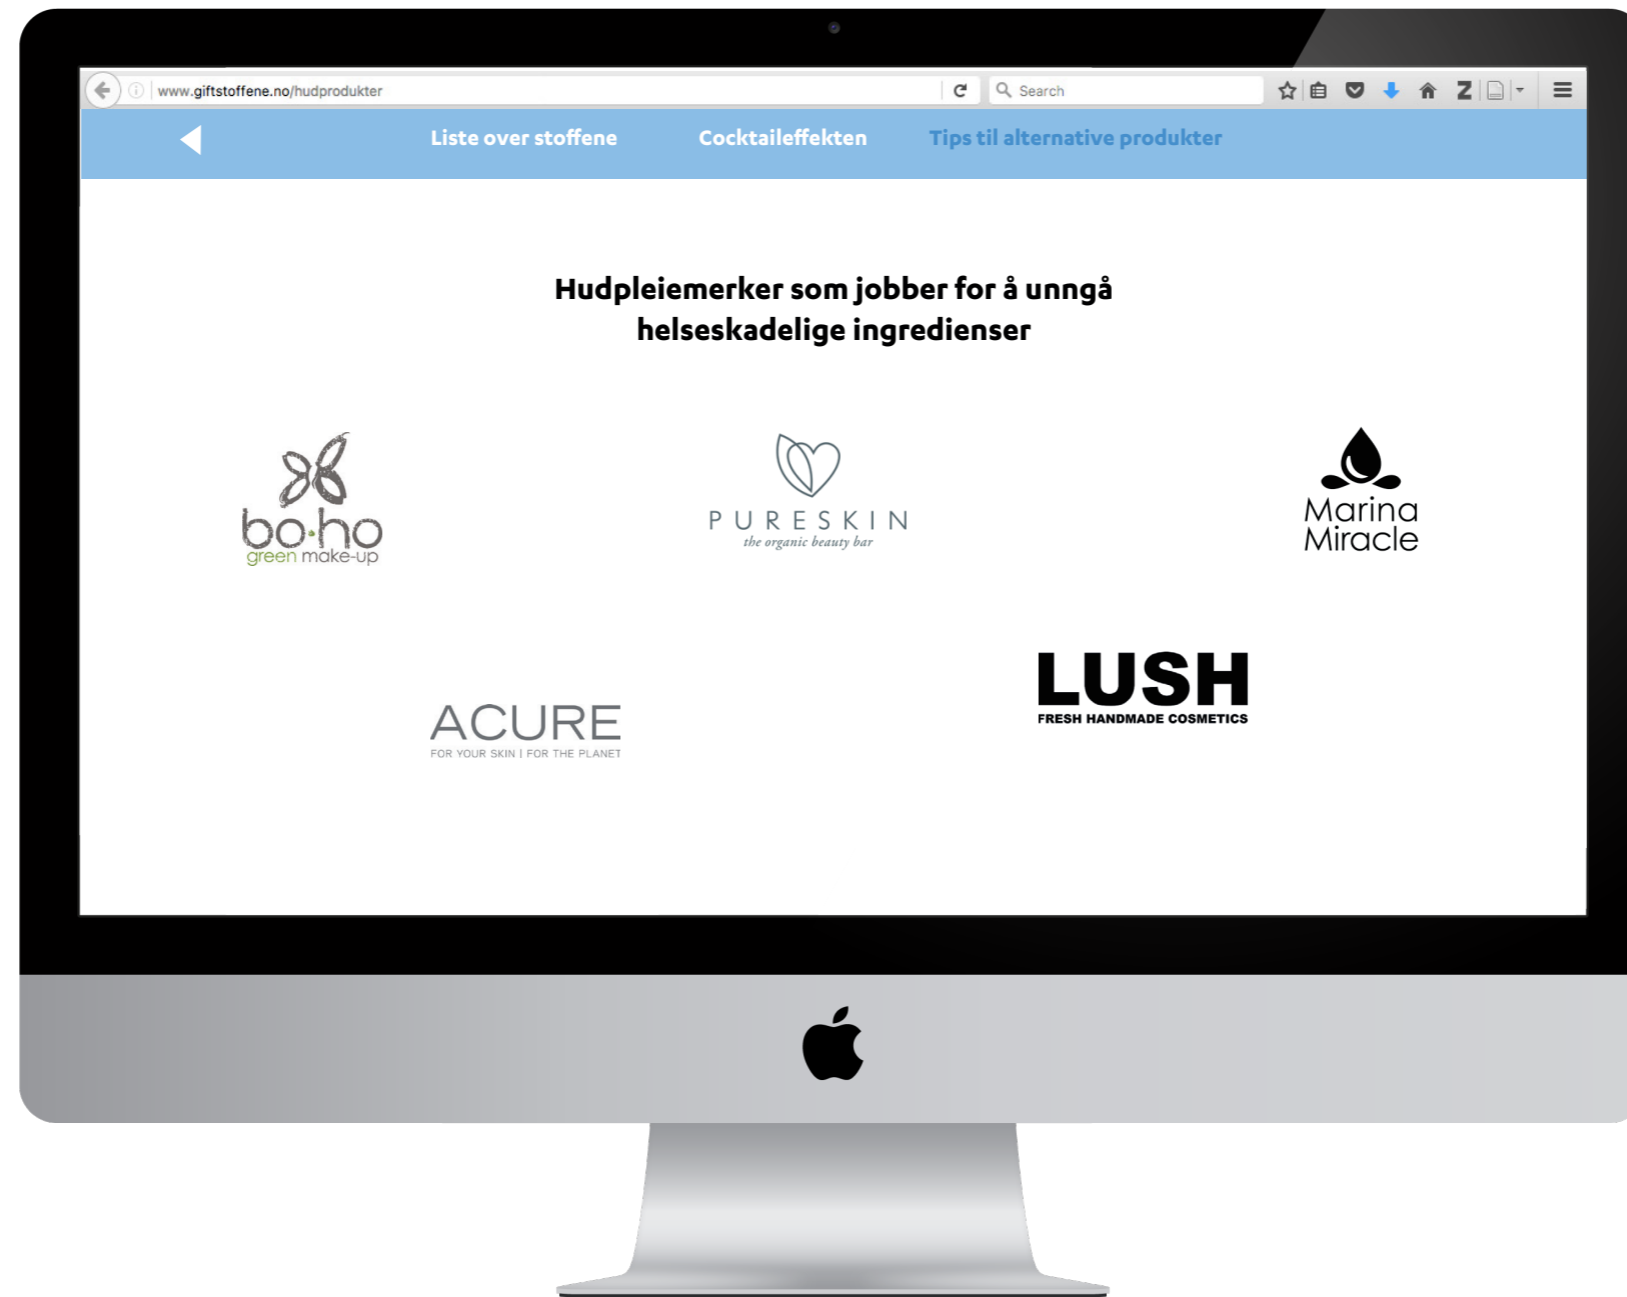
www.giftstoffene.no/hudprodukter

Search

Z

Liste over stoffene Cocktaileffekten Tips til alternative produkter

Hudpleiemerker som jobber for å unngå helseskadelige ingredienser

bo·ho
green make-up

PURESKIN
the organic beauty bar

Marina Miracle

ACURE
FOR YOUR SKIN | FOR THE PLANET

LUSH
FRESH HANDMADE COSMETICS